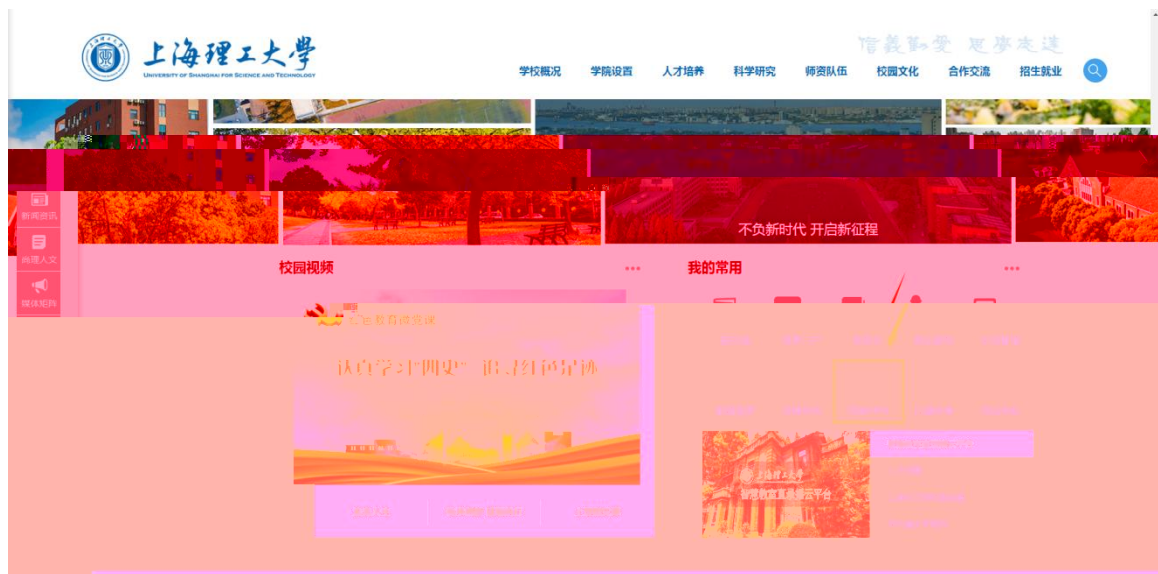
上海理工大学
UNIVERSITY OF SHANGHAI FOR SCIENCE AND TECHNOLOGY

信義勤愛 思學志遠

学校概况 学院设置 人才培养 科学研究 师资队伍 校园文化 合作交流 招生就业

新闻资讯
沪理人文
媒体矩阵

不负新时代 开启新征程

校园视频 •••

我的常用 •••

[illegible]教育微党课

认真学习"四史" 追寻红色足迹

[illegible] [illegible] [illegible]

上海理工大学
智慧教室直录播云平台